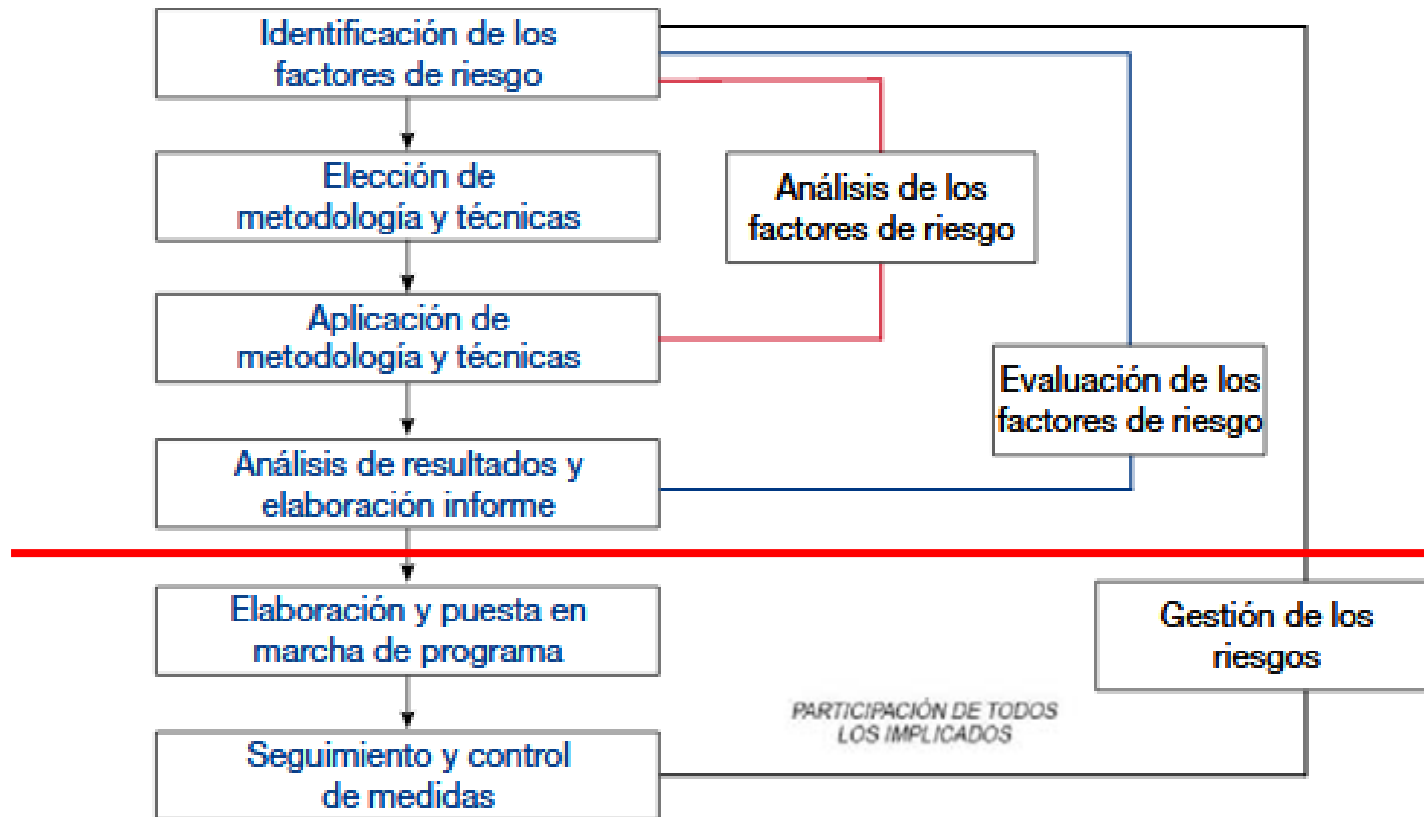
Identificación de los factores de riesgo

Elección de metodología y técnicas

Aplicación de metodología y técnicas

Análisis de resultados y elaboración informe

Análisis de los factores de riesgo

Evaluación de los factores de riesgo

Elaboración y puesta en marcha de programa

Seguimiento y control de medidas

Gestión de los riesgos

PARTICIPACIÓN DE TODOS LOS IMPLICADOS